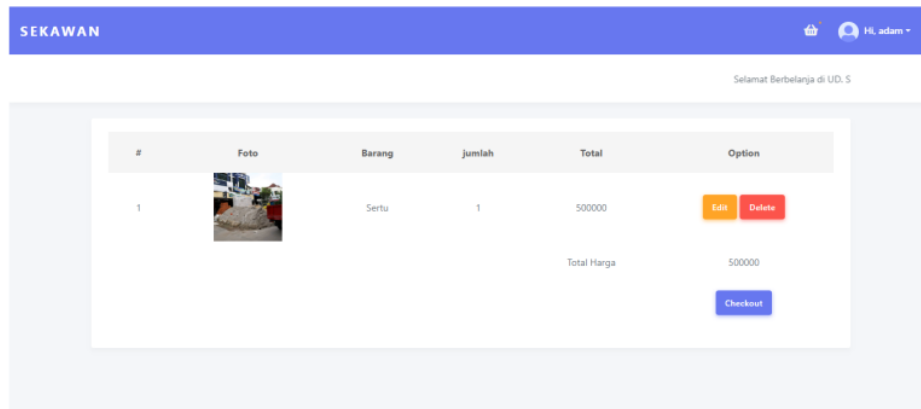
SEKAWAN

Hi, adam

Selamat Berbelanja di UD. S

| # | Foto | Barang | jumlah | Total | Option |
|---|---|---|---|---|---|
| 1 | | Sertu | 1 | 500000 | Edit Delete |
| | | | | Total Harga | 500000 |

Checkout